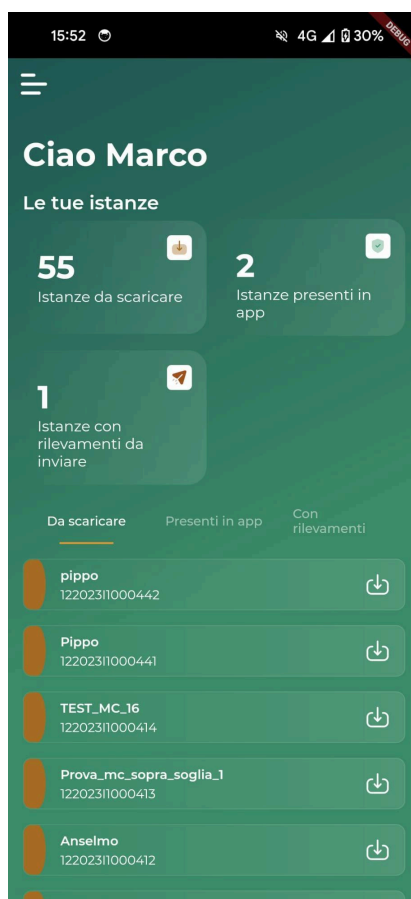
15:52
4G 30%
DEBUG

Ciao Marco

Le tue istanze

55
Istanze da scaricare

2
Istanze presenti in app

1
Istanze con rilevamenti da inviare

Da scaricare
Presenti in app
Con rilevamenti

pippo
12202311000442

Pippo
12202311000441

TEST_MC_16
12202311000414

Prova_mc_sopra_soglia_1
12202311000413

Anselmo
12202311000412